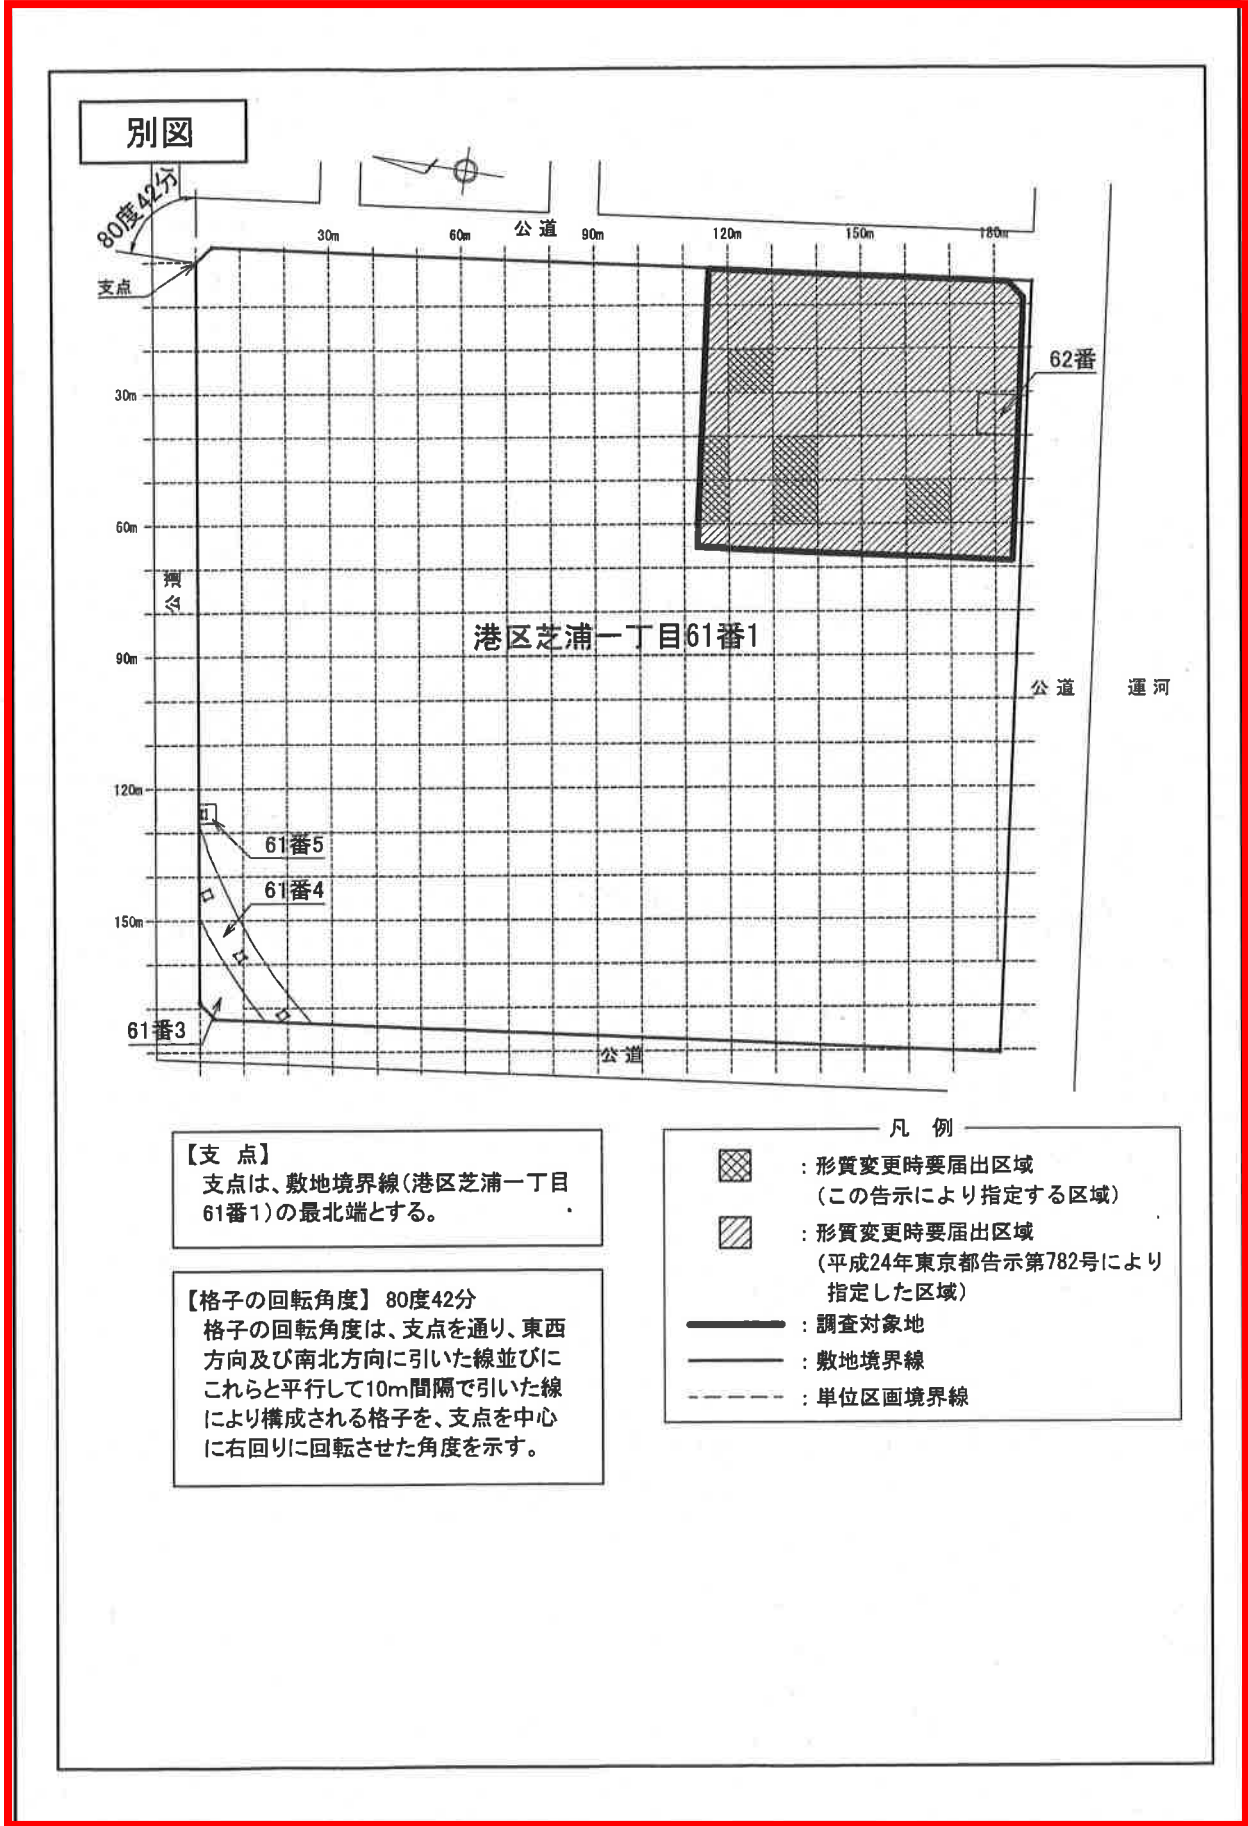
別図

80度42分

支点

公道

30m
60m
90m
120m
150m
180m

30m
60m
90m
120m
150m

62番

公道

港区芝浦一丁目61番1

公道　運河

61番5
61番4
61番3

公道

【支 点】
支点は、敷地境界線（港区芝浦一丁目61番1）の最北端とする。

【格子の回転角度】 80度42分
格子の回転角度は、支点を通り、東西方向及び南北方向に引いた線並びにこれらと平行して10m間隔で引いた線により構成される格子を、支点を中心に右回りに回転させた角度を示す。

凡 例
：形質変更時要届出区域（この告示により指定する区域）
：形質変更時要届出区域（平成24年東京都告示第782号により指定した区域）
：調査対象地
：敷地境界線
：単位区画境界線